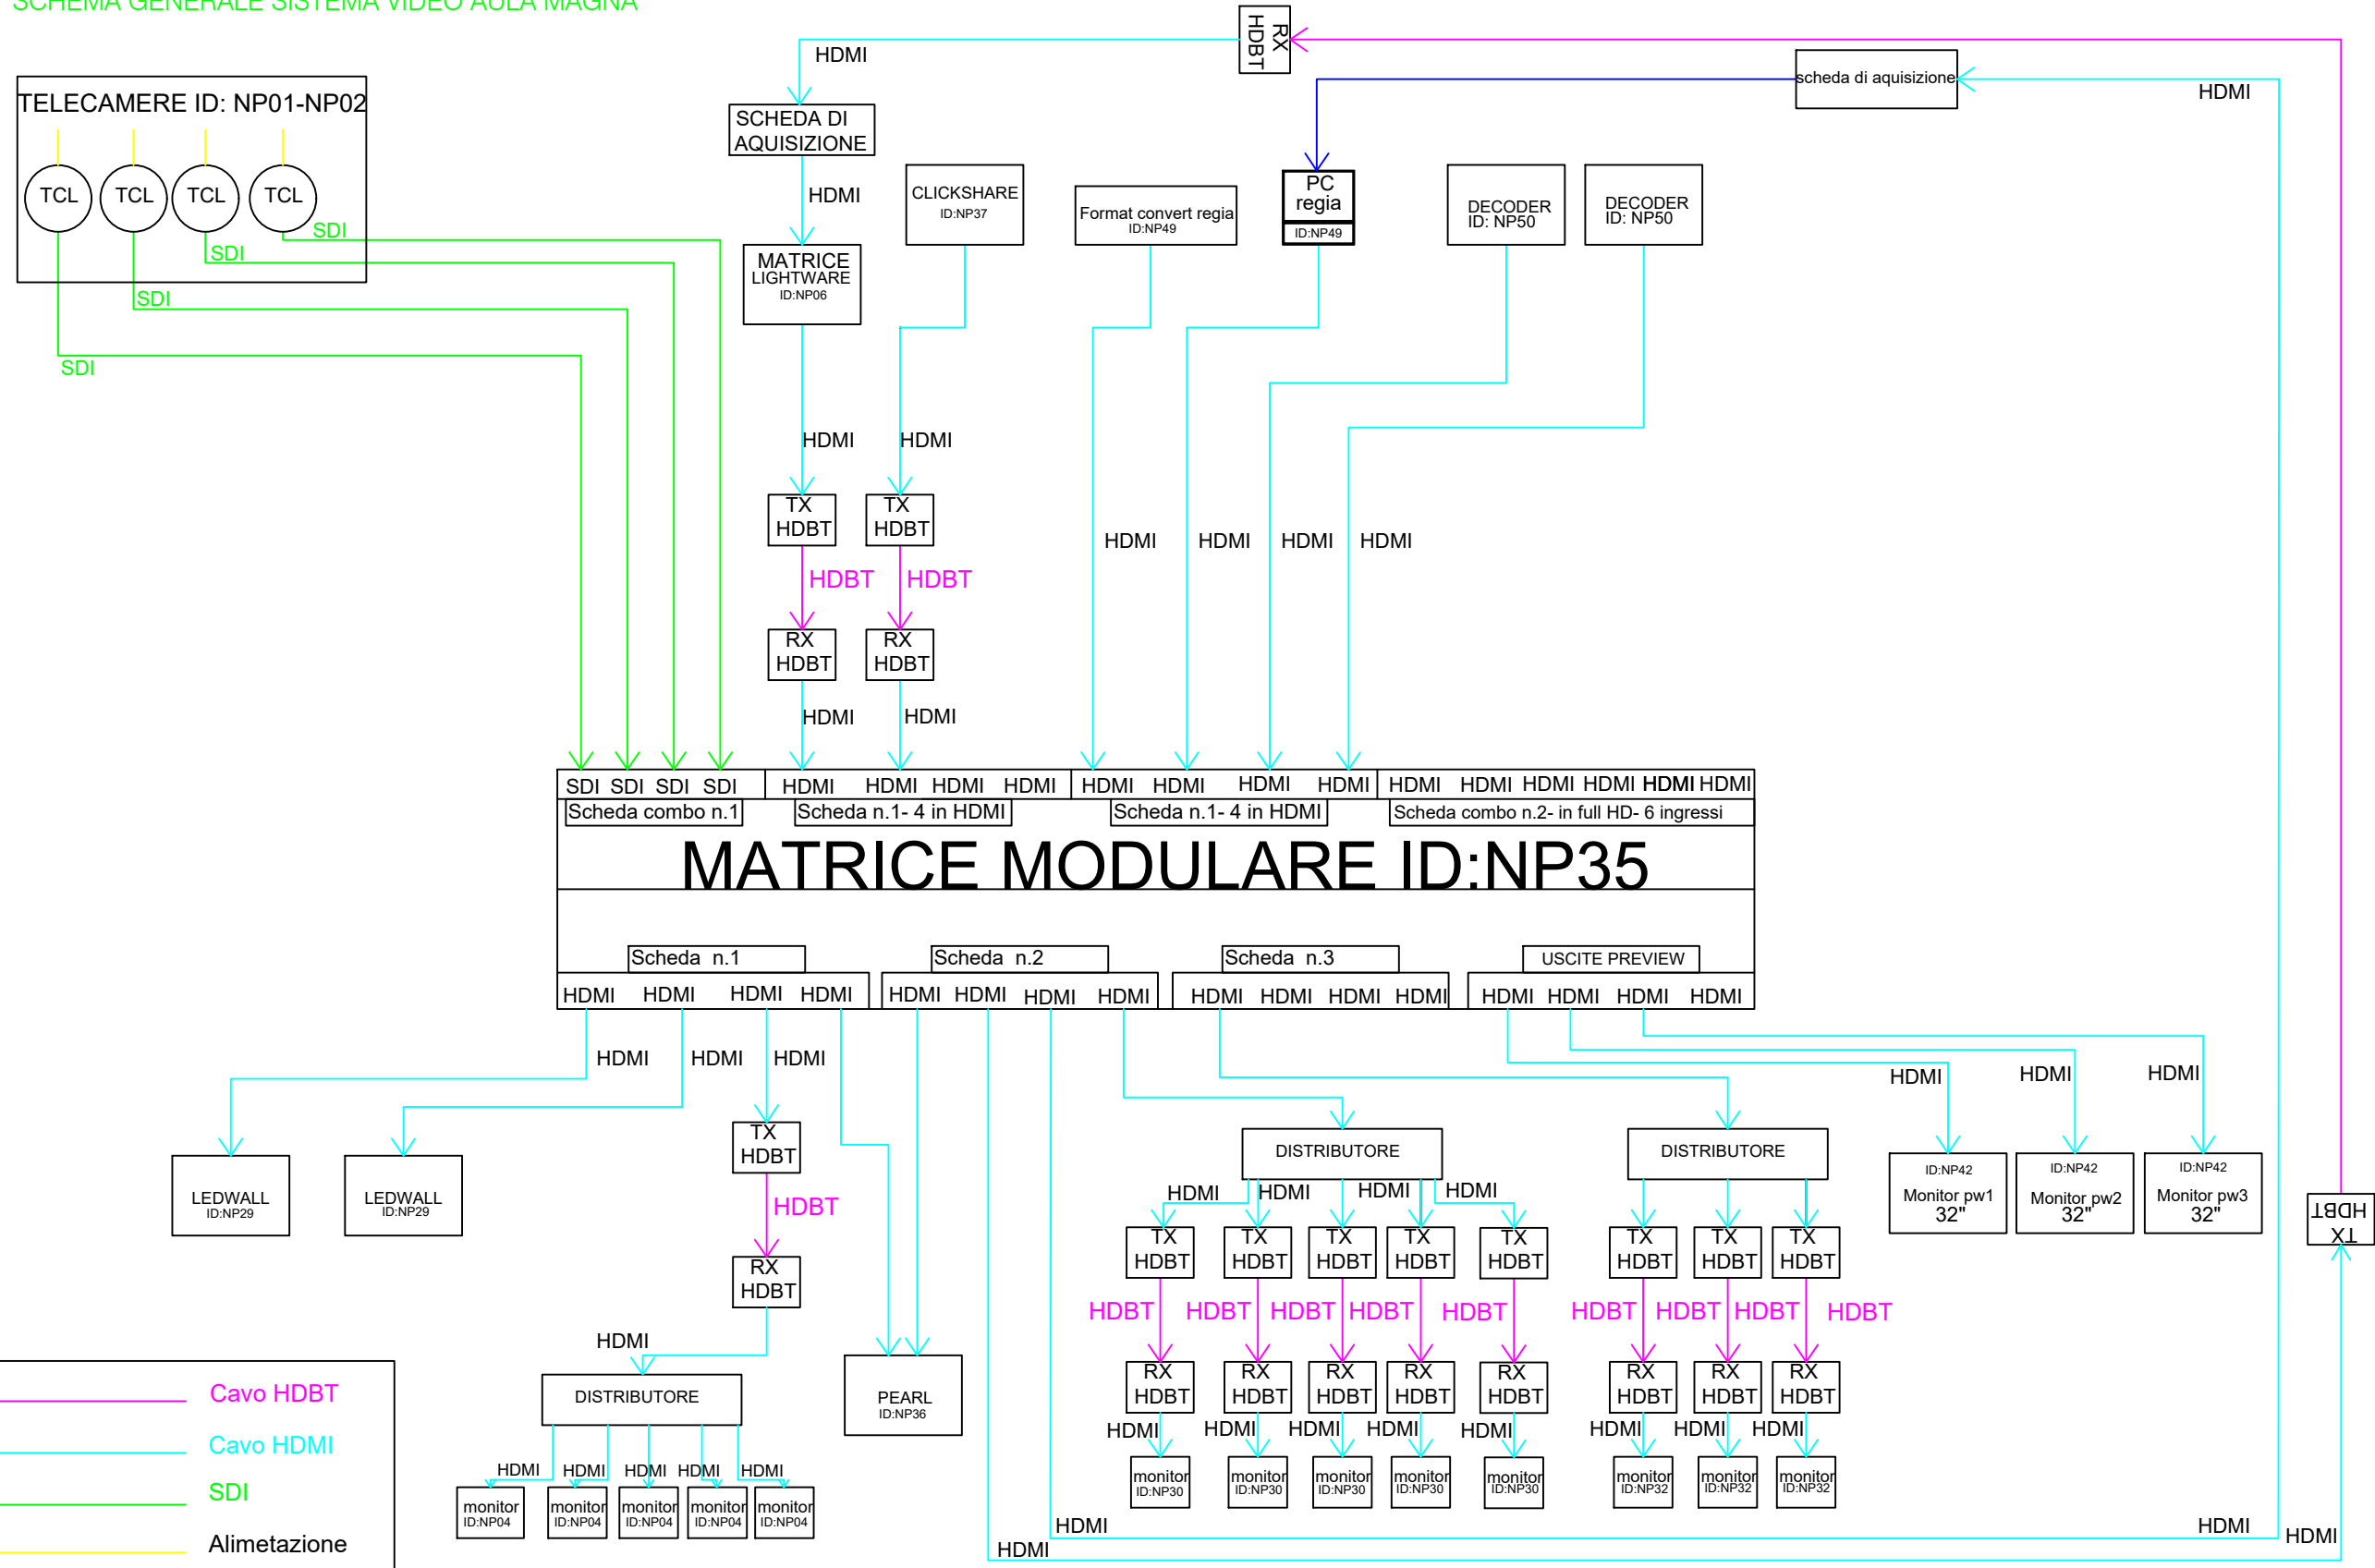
SCHEMA GENERALE SISTEMA VIDEO AULA MAGNA

RX HDBT

HDMI

scheda di aquisizione

HDMI

TELECAMERE ID: NP01-NP02

TCL TCL TCL TCL

SDI SDI SDI SDI

SCHEDA DI AQUISIZIONE

HDMI

MATRICE LIGHTWARE ID:NP06

CLICKSHARE ID:NP37

Format convert regia ID:NP49

PC regia ID:NP49

DECODER ID: NP50

DECODER ID: NP50

HDMI HDMI

TX HDBT TX HDBT

HDBT HDBT

RX HDBT RX HDBT

HDMI HDMI

HDMI HDMI HDMI HDMI

SDI SDI SDI SDI | HDMI HDMI HDMI HDMI | HDMI HDMI HDMI HDMI | HDMI HDMI HDMI HDMI HDMI HDMI

Scheda combo n.1 | Scheda n.1- 4 in HDMI | Scheda n.1- 4 in HDMI | Scheda combo n.2- in full HD- 6 ingressi

MATRICE MODULARE ID:NP35

Scheda n.1 | Scheda n.2 | Scheda n.3 | USCITE PREVIEW

HDMI HDMI HDMI HDMI | HDMI HDMI HDMI HDMI | HDMI HDMI HDMI HDMI | HDMI HDMI HDMI HDMI

HDMI HDMI HDMI

HDMI HDMI HDMI

LEDWALL ID:NP29

LEDWALL ID:NP29

TX HDBT

HDBT

RX HDBT

HDMI

DISTRIBUTORE

HDMI HDMI HDMI HDMI HDMI

monitor ID:NP04 monitor ID:NP04 monitor ID:NP04 monitor ID:NP04 monitor ID:NP04

PEARL ID:NP36

DISTRIBUTORE

HDMI HDMI HDMI HDMI

TX HDBT TX HDBT TX HDBT TX HDBT TX HDBT

HDBT HDBT HDBT HDBT HDBT

RX HDBT RX HDBT RX HDBT RX HDBT RX HDBT

HDMI HDMI HDMI HDMI HDMI

monitor ID:NP30 monitor ID:NP30 monitor ID:NP30 monitor ID:NP30 monitor ID:NP30

DISTRIBUTORE

TX HDBT TX HDBT TX HDBT

HDBT HDBT HDBT HDBT

RX HDBT RX HDBT RX HDBT

HDMI HDMI HDMI

monitor ID:NP32 monitor ID:NP32 monitor ID:NP32

ID:NP42 Monitor pw1 32"

ID:NP42 Monitor pw2 32"

ID:NP42 Monitor pw3 32"

TX HDBT

HDMI HDMI

HDMI HDMI

Cavo HDBT

Cavo HDMI

SDI

Alimetazione